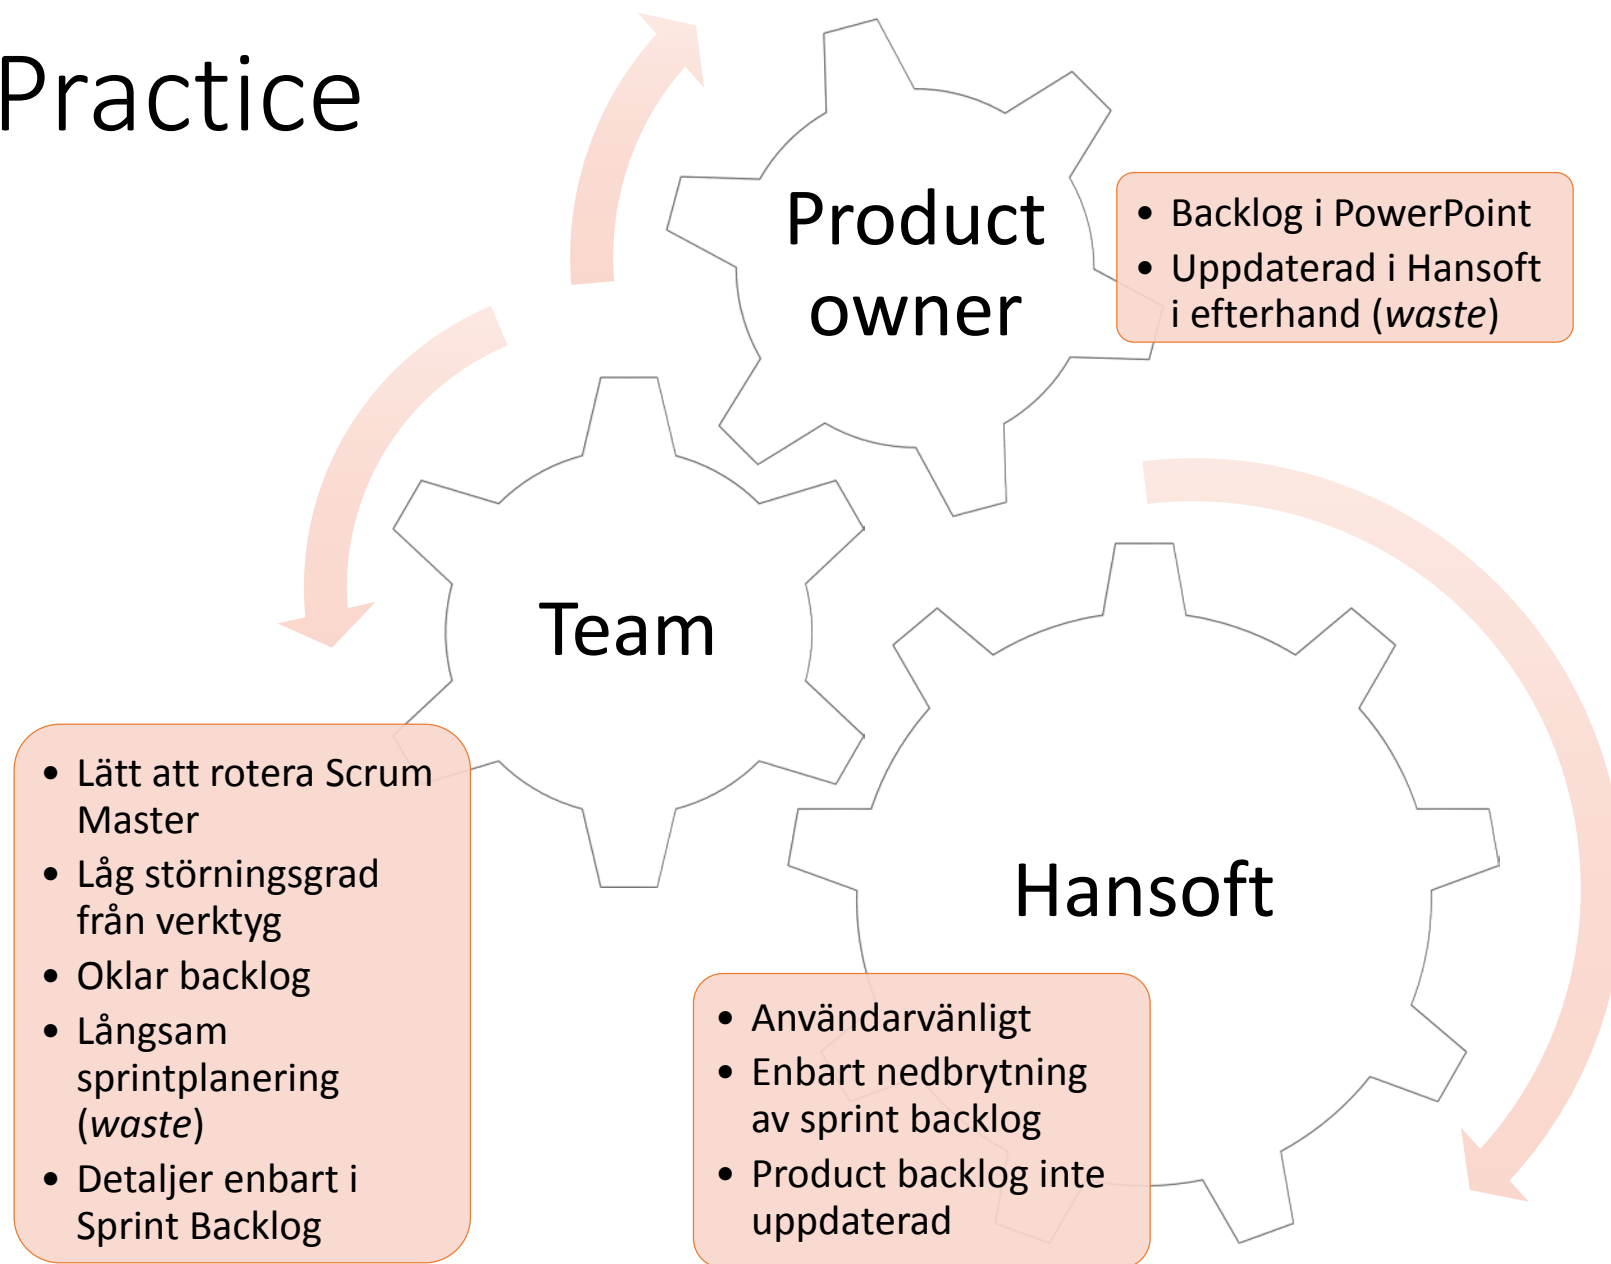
Practice

Product owner

- Backlog i PowerPoint
- Uppdaterad i Hansoft i efterhand (*waste*)

Team

- Lätt att rotera Scrum Master
- Låg störningsgrad från verktyg
- Oklar backlog
- Långsam sprintplanering (*waste*)
- Detaljer enbart i Sprint Backlog

Hansoft

- Användarvänligt
- Enbart nedbrytning av sprint backlog
- Product backlog inte uppdaterad